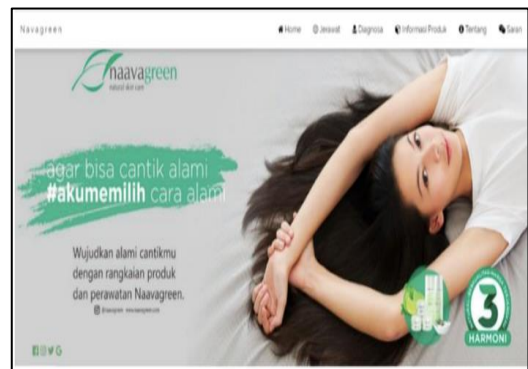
Navagreen

Home Jesusol Diagnosa Informasi Produk Tentang Saran

naavagreen
natural skin care

agar bisa cantik alami
#akumemilih cara alami

Wujudkan alami cantikmu dengan rangkaian produk dan perawatan Naavagreen.

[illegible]

3
HARMONI